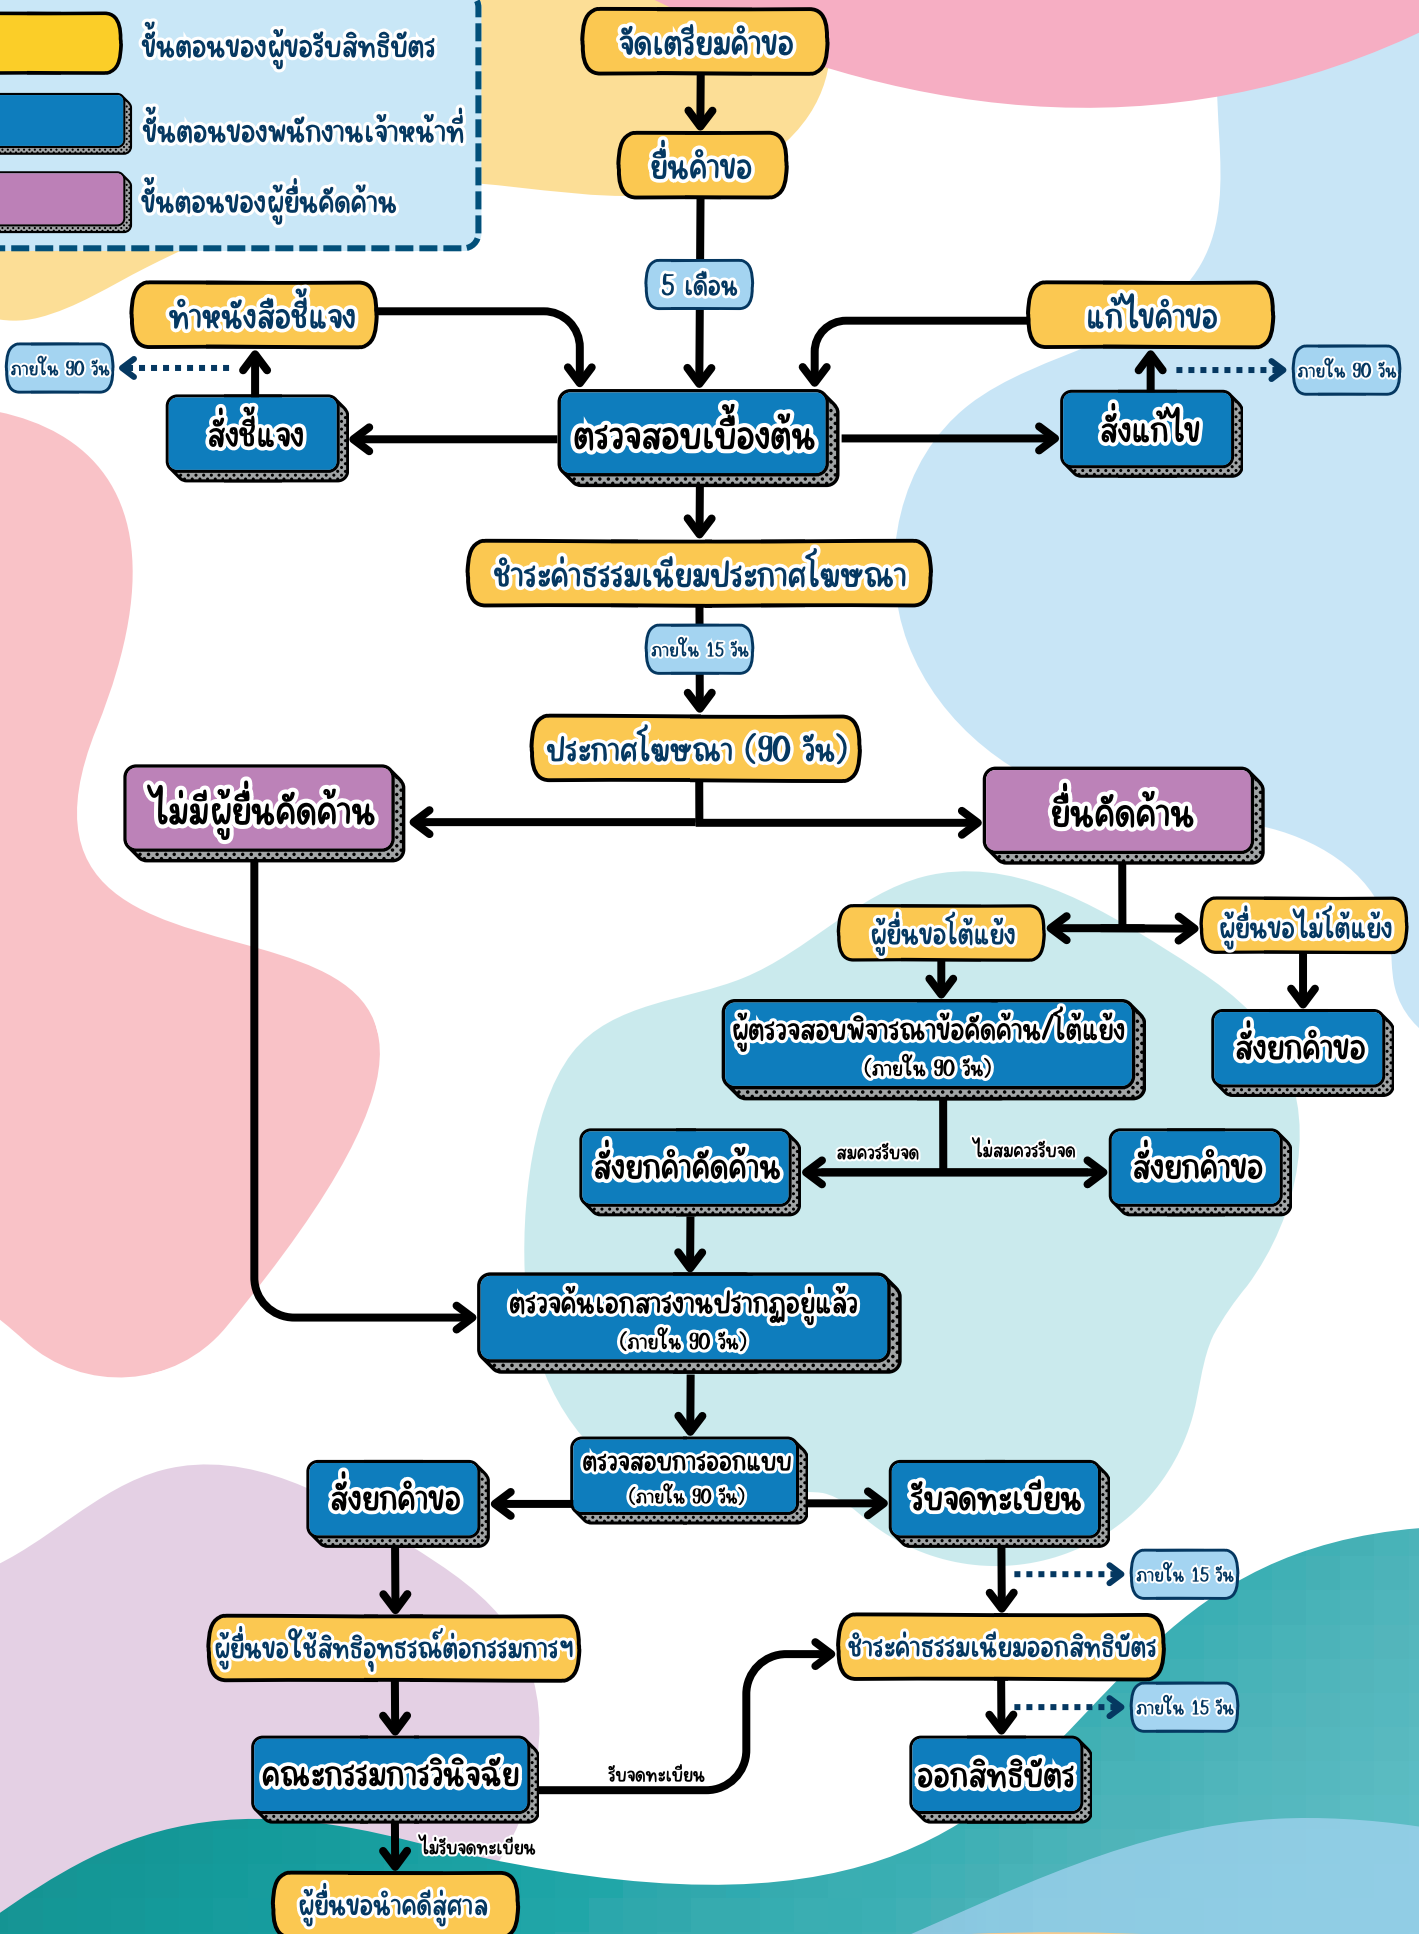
ขั้นตอนของผู้ขอรับสิทธิบัตร
ขั้นตอนของพนักงานเจ้าหน้าที่
ขั้นตอนของผู้ยื่นคัดค้าน

จัดเตรียมคำขอ
ยื่นคำขอ
5 เดือน
ทำหนังสือชี้แจง
ภายใน 90 วัน
สั่งชี้แจง
ตรวจสอบเบื้องต้น
แก้ไขคำขอ
ภายใน 90 วัน
สั่งแก้ไข
ชำระค่าธรรมเนียมประกาศโฆษณา
ภายใน 15 วัน
ประกาศโฆษณา (90 วัน)
ไม่มีผู้ยื่นคัดค้าน
ยื่นคัดค้าน
ผู้ยื่นขอโต้แย้ง
ผู้ยื่นขอไม่โต้แย้ง
ผู้ตรวจสอบพิจารณาข้อคัดค้าน/โต้แย้ง (ภายใน 90 วัน)
สั่งยกคำขอ
สั่งยกคำคัดค้าน
สมควรรับจด
ไม่สมควรรับจด
สั่งยกคำขอ
ตรวจค้นเอกสารงานปรากฏอยู่แล้ว (ภายใน 90 วัน)
สั่งยกคำขอ
ตรวจสอบการออกแบบ (ภายใน 90 วัน)
รับจดทะเบียน
ภายใน 15 วัน
ผู้ยื่นขอใช้สิทธิอุทธรณ์ต่อกรรมการฯ
ชำระค่าธรรมเนียมออกสิทธิบัตร
ภายใน 15 วัน
คณะกรรมการวินิจฉัย
รับจดทะเบียน
ออกสิทธิบัตร
ไม่รับจดทะเบียน
ผู้ยื่นขอนำคดีสู่ศาล